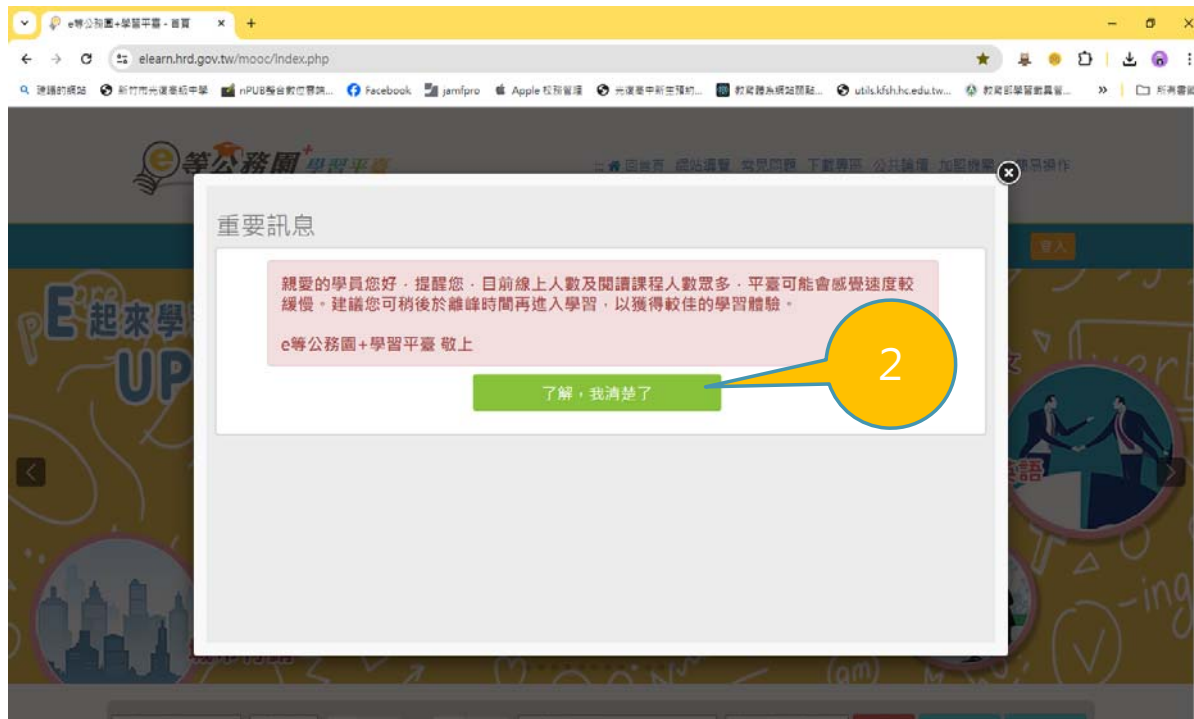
e等公務園+學習平臺 - 首頁

elearn.hrd.gov.tw/mooc/index.php

建議的網站　新竹市光復高級中學　nPUB整合數位服務...　Facebook　jamfpro　Apple 校務管理　光復高中新生預約...　教育雲系統認證...　utils.kfsh.hc.edu.tw...　教育部學習載具管...　»　所有書籤

e等公務園+學習平臺

回首頁　網站導覽　常見問題　下載專區　公共論壇　加盟機關　快速操作

登入

E起來學

UP

重要訊息

親愛的學員您好，提醒您，目前線上人數及閱讀課程人數眾多，平臺可能會感覺速度較緩慢。建議您可稍後於離峰時間再進入學習，以獲得較佳的學習體驗。

e等公務園+學習平臺 敬上

了解，我清楚了

2